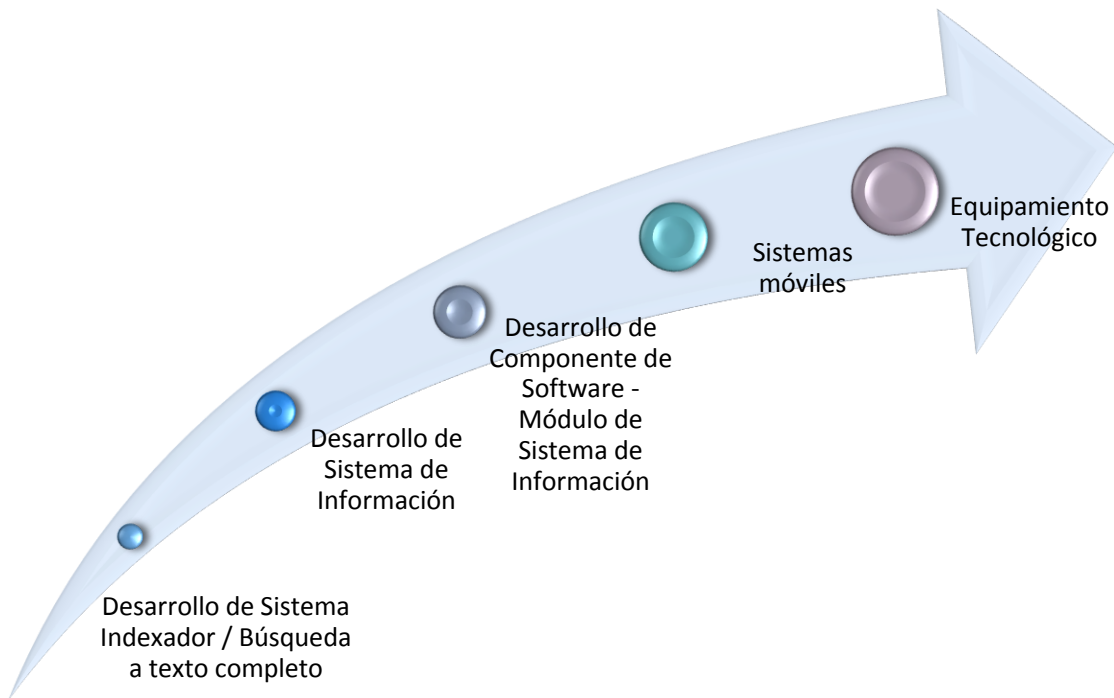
Desarrollo de Sistema Indexador / Búsqueda a texto completo

Desarrollo de Sistema de Información

Desarrollo de Componente de Software - Módulo de Sistema de Información

Sistemas móviles

Equipamiento Tecnológico